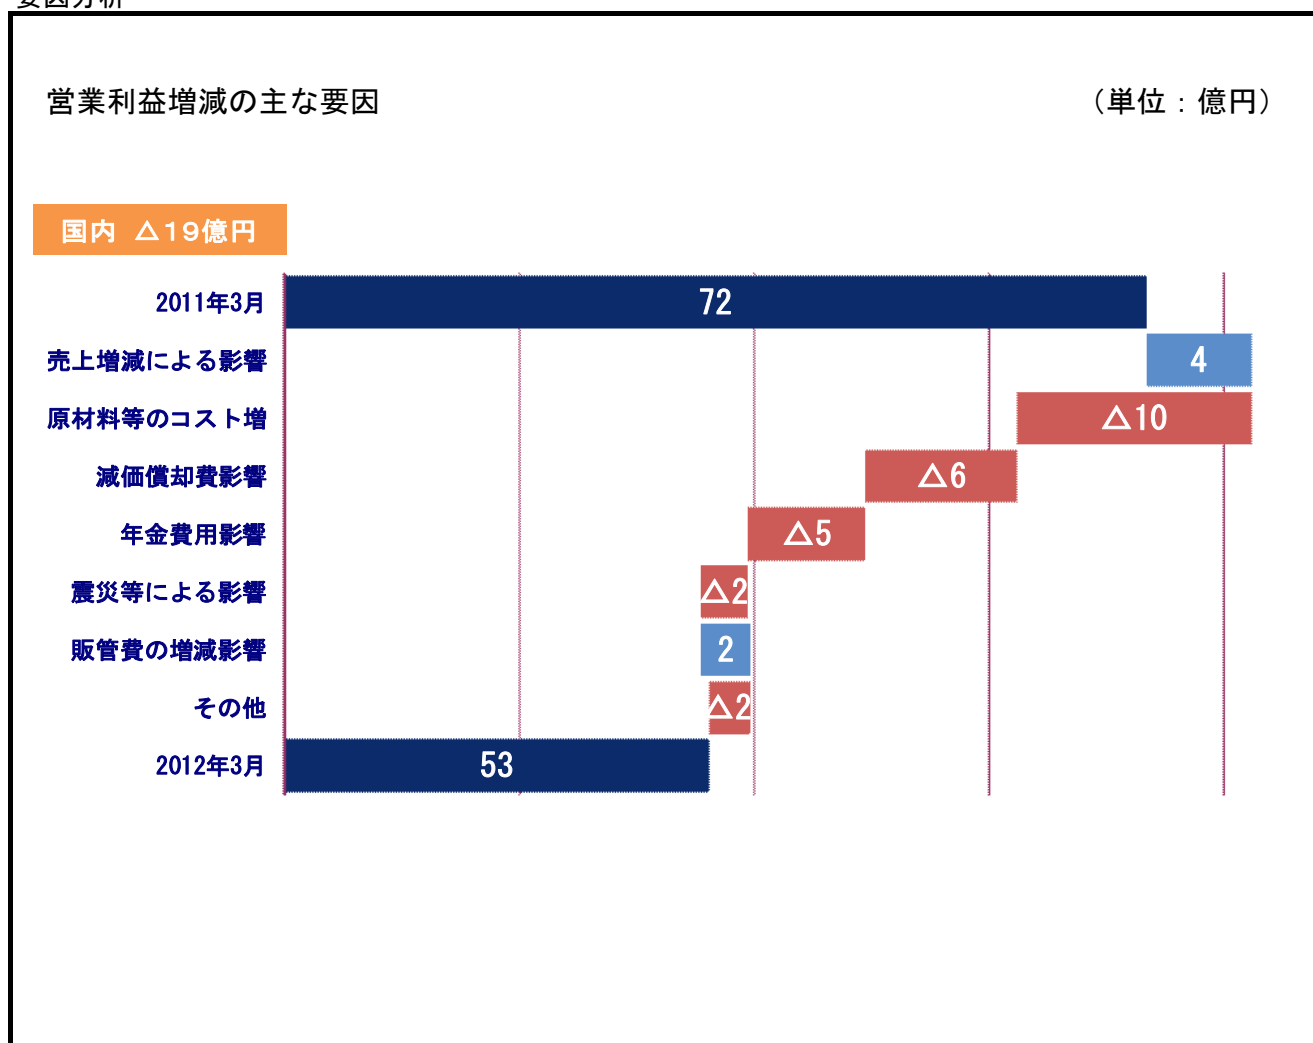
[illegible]

営業利益増減の主な要因

（単位：億円）

国内 △19億円

2011年3月
72

売上増減による影響
4

原材料等のコスト増
△10

減価償却費影響
△6

年金費用影響
△5

震災等による影響
△2

販管費の増減影響
2

その他
△2

2012年3月
53